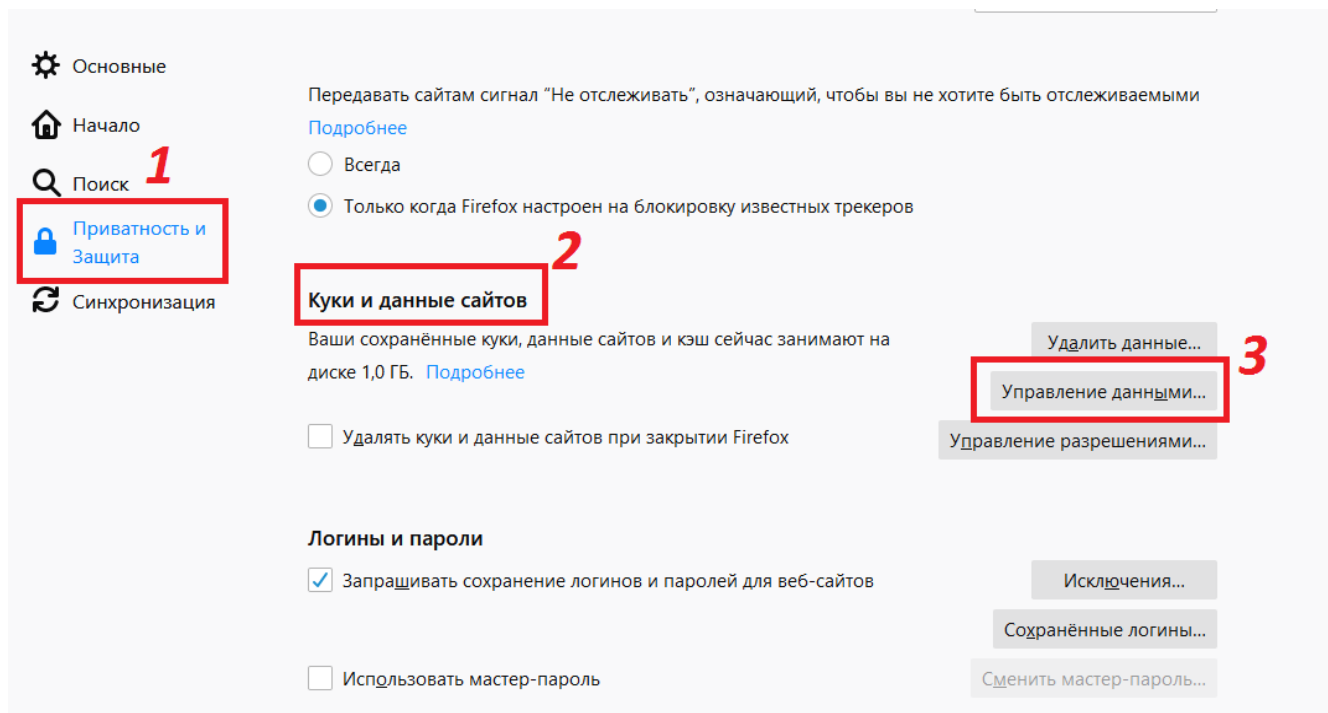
Основные

Начало

Поиск

1

Приватность и Защита

Синхронизация

Передавать сайтам сигнал “Не отслеживать”, означающий, чтобы вы не хотите быть отслеживаемыми

Подробнее

Всегда

Только когда Firefox настроен на блокировку известных трекеров

2

Куки и данные сайтов

Ваши сохранённые куки, данные сайтов и кэш сейчас занимают на диске 1,0 ГБ. Подробнее

Удалить данные...

3

Управление данными...

Удалять куки и данные сайтов при закрытии Firefox

Управление разрешениями...

Логины и пароли

Запрашивать сохранение логинов и паролей для веб-сайтов

Исключения...

Сохранённые логины...

Использовать мастер-пароль

Сменить мастер-пароль...